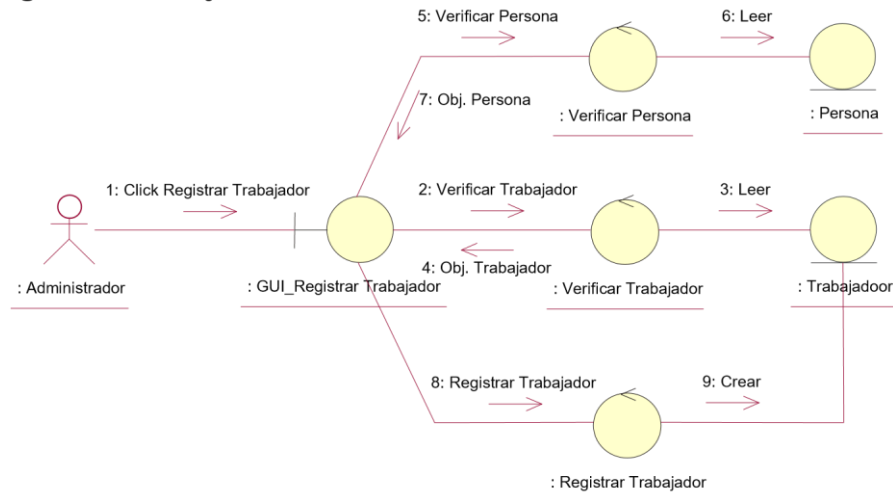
5: Verificar Persona
6: Leer
7: Obj. Persona
: Verificar Persona
: Persona
1: Click Registrar Trabajador
2: Verificar Trabajador
3: Leer
4: Obj. Trabajador
: Administrador
: GUI_Registrar Trabajador
: Verificar Trabajador
: Trabajadoor
8: Registrar Trabajador
9: Crear
: Registrar Trabajador